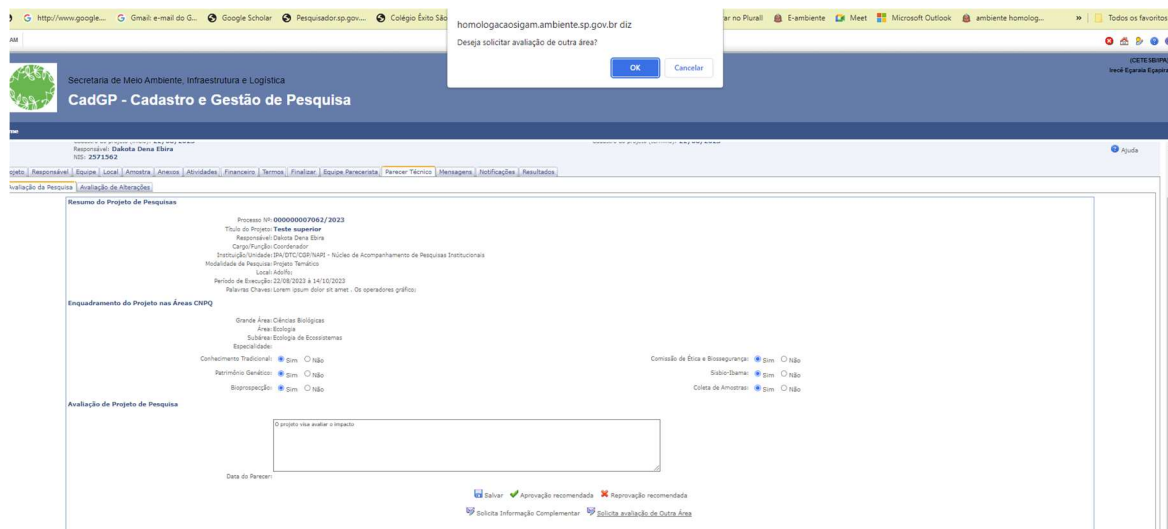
http://www.google... Gmail: e-mail do G... Google Scholar Pesquisador.sp.gov... Colégio Êxito São

homologacaosigam.ambiente.sp.gov.br diz
Deseja solicitar avaliação de outra área?
OK Cancelar

ar no Plurall E-ambiente Meet Microsoft Outlook ambiente homolog... » Todos os favoritos

AM

(CETESB/IPA)
Irecê Egarala Egapira

Secretaria de Meio Ambiente, Infraestrutura e Logística
CadGP - Cadastro e Gestão de Pesquisa

Responsável: Dakota Dena Ebira
NIS: 2571562

Ajuda

ojeto | Responsável | Equipe | Local | Amostra | Anexos | Atividades | Financeiro | Termos | Finalizar | Equipe Parecerista | Parecer Técnico | Mensagens | Notificações | Resultados

Avaliação da Pesquisa | Avaliação de Alterações

Resumo do Projeto de Pesquisas

Processo Nº: 000000007062/2023
Título do Projeto: Teste superior
Responsável: Dakota Dena Ebira
Cargo/Função: Coordenador
Instituição/Unidade: IPA/DTC/CGP/NAPI - Núcleo de Acompanhamento de Pesquisas Institucionais
Modalidade de Pesquisa: Projeto Temático
Local: Adolfo:
Período de Execução: 22/08/2023 à 14/10/2023
Palavras Chaves: Lorem ipsum dolor sit amet . Os operadores gráfico:

Enquadramento do Projeto nas Áreas CNPQ

Grande Área: Ciências Biológicas
Área: Ecologia
Subárea: Ecologia de Ecossistemas
Especialidade:

Conhecimento Tradicional: Sim Não
Patrimônio Genético: Sim Não
Bioprospecção: Sim Não
Comissão de Ética e Biossegurança: Sim Não
Sisbio-Ibama: Sim Não
Coleta de Amostras: Sim Não

Avaliação de Projeto de Pesquisa

O projeto visa avaliar o impacto

Data do Parecer:

Salvar Aprovação recomendada Reprovação recomendada

Solicita Informação Complementar Solicita avaliação de Outra Área